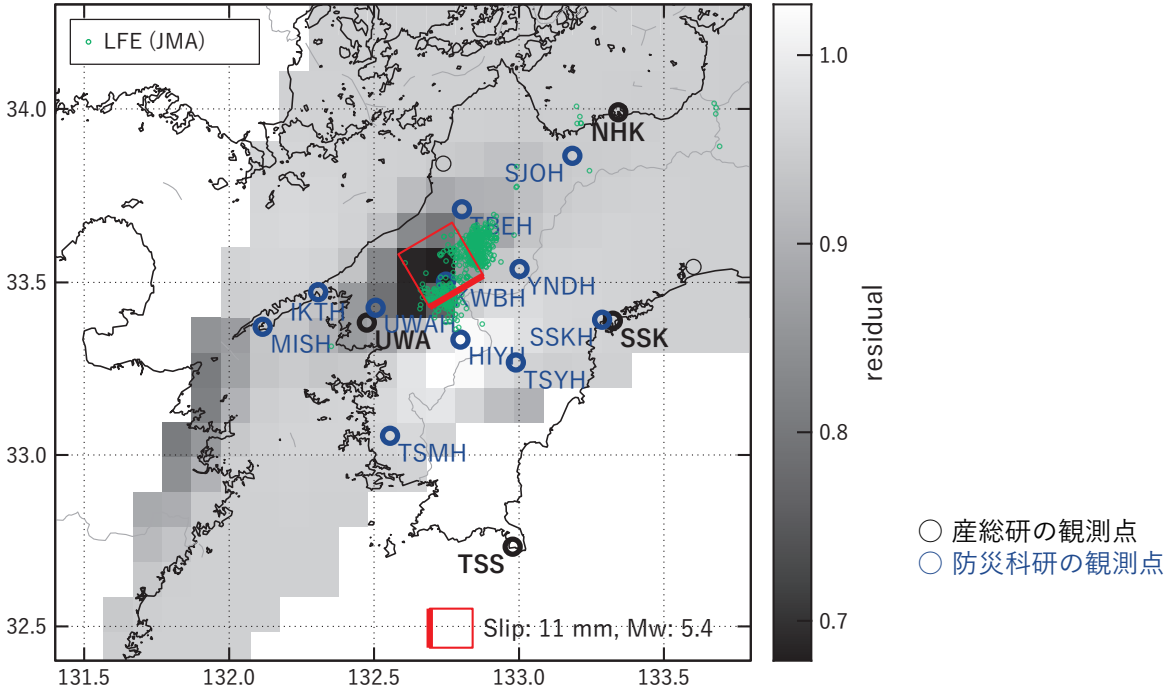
LFE (JMA)

34.0
33.5
33.0
32.5

131.5 132.0 132.5 133.0 133.5

NHK
SJOH
TBEH
YNDH
IKTH
UWAH
WBH
MISH
UWA
HIYH
SSKH
SSK
TSYH
TSMH
TSS

Slip: 11 mm, Mw: 5.4

1.0
0.9
0.8
0.7
residual

○ 産総研の観測点
○ 防災科研の観測点